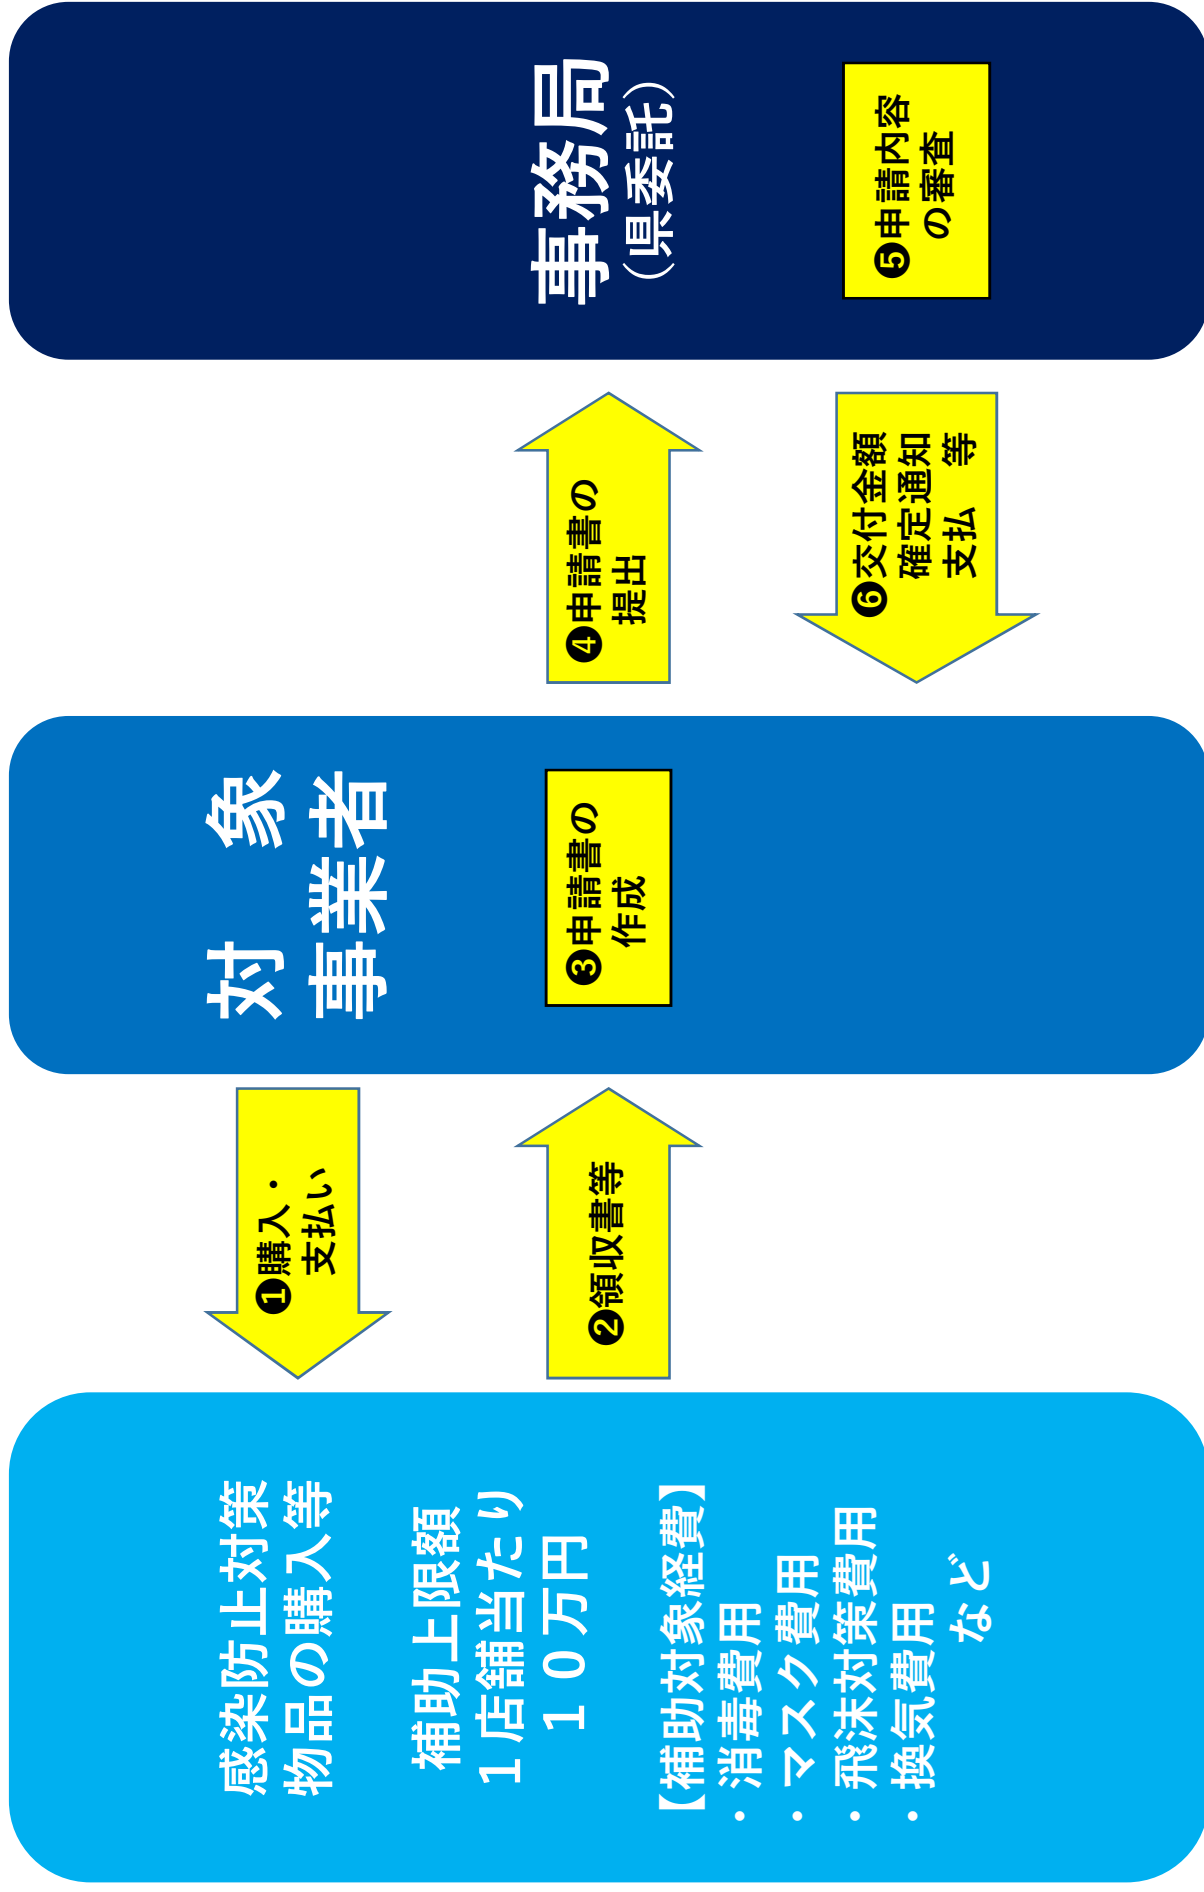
事務局
（県委託）

❺申請内容の審査

❹申請書の提出

❻交付金額確定通知
支払　等

対象
事業者

❸申請書の作成

❶購入・支払い

❷領収書等

感染防止対策物品の購入等

補助上限額
１店舗当たり
１０万円

【補助対象経費】
・消毒費用
・マスク費用
・飛沫対策費用
・換気費用
など